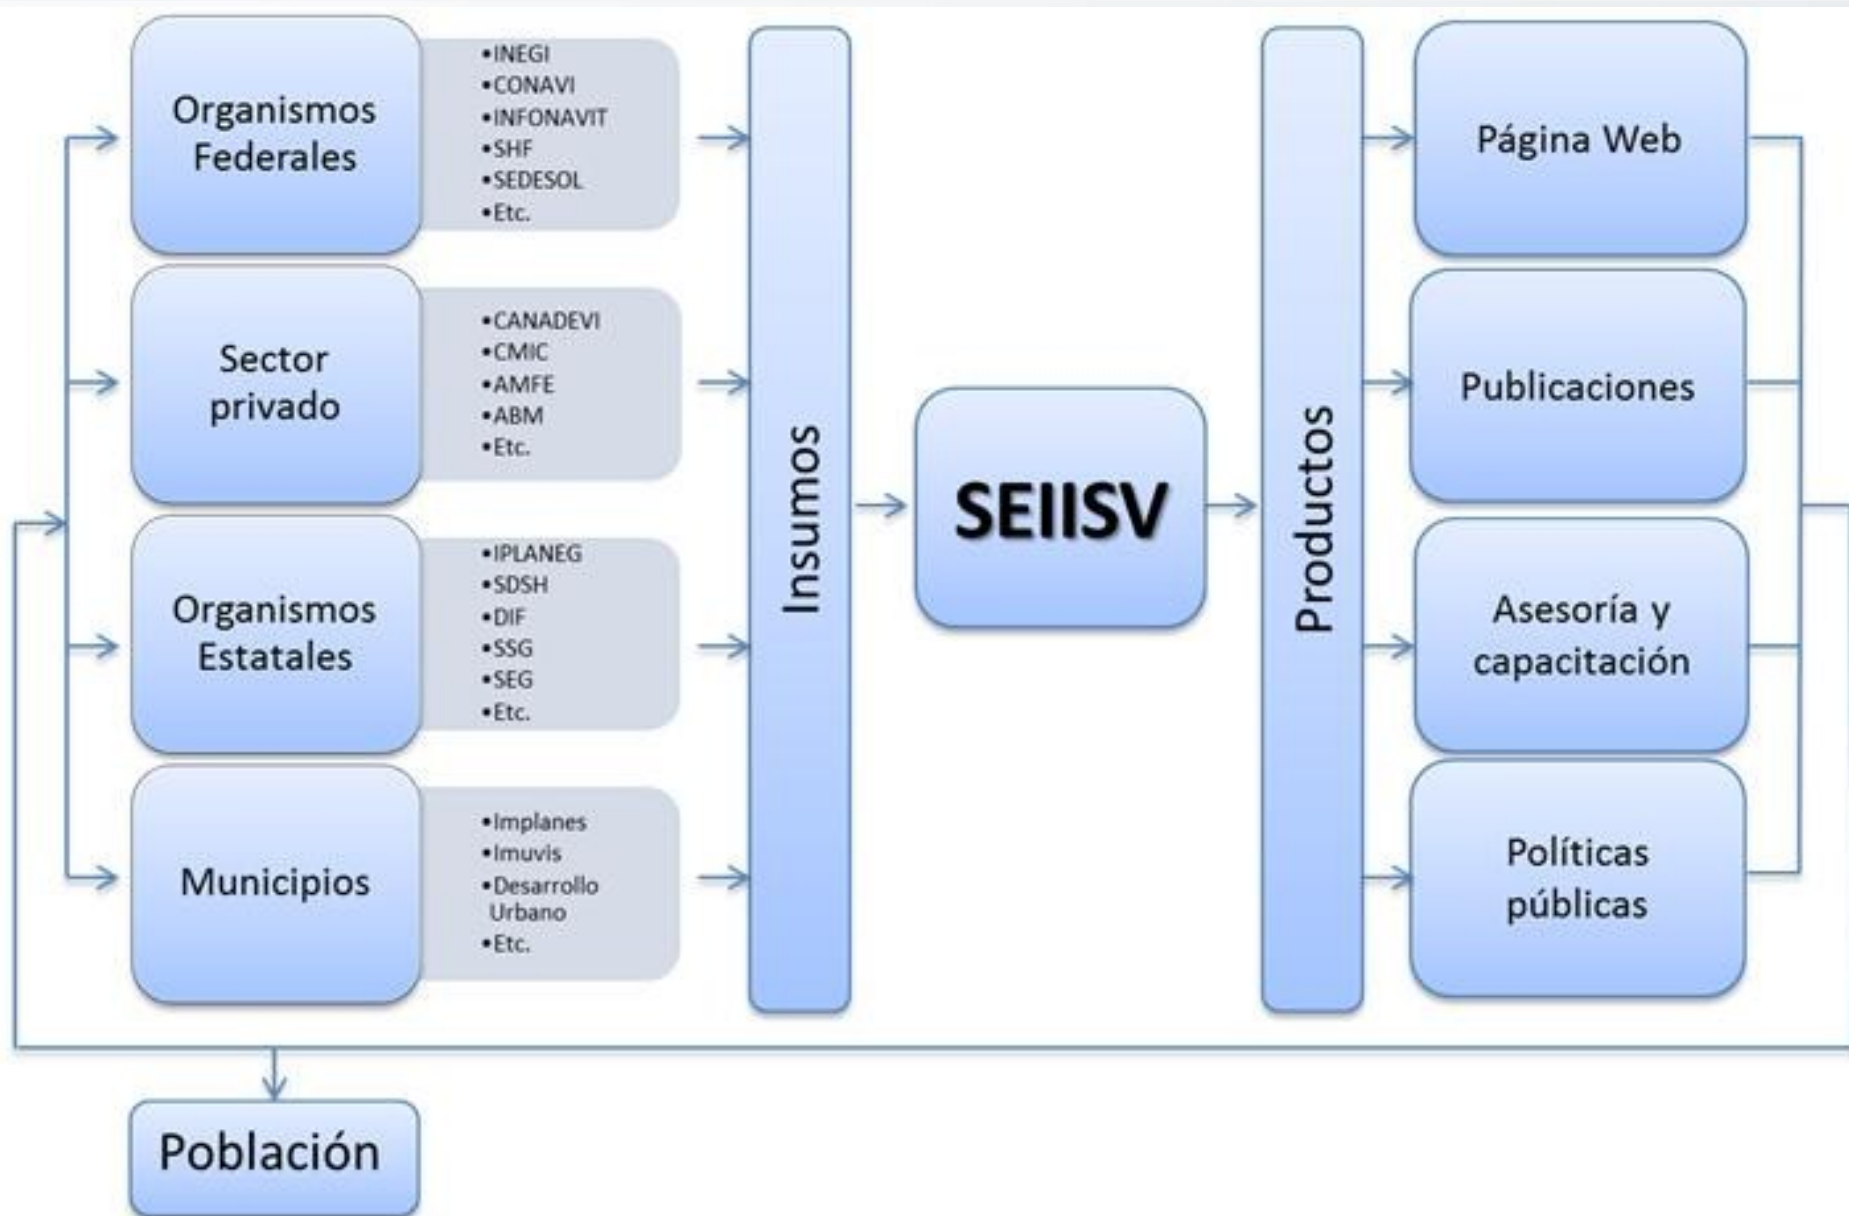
Organismos Federales

•INEGI
•CONAVI
•INFONAVIT
•SHF
•SEDESOL
•Etc.

Sector privado

•CANADEVI
•CMIC
•AMFE
•ABM
•Etc.

Organismos Estatales

•IPLANEG
•SDSH
•DIF
•SSG
•SEG
•Etc.

Municipios

•Implanes
•Imuvis
•Desarrollo Urbano
•Etc.

Insumos

SEIISV

Productos

Página Web

Publicaciones

Asesoría y capacitación

Políticas públicas

Población